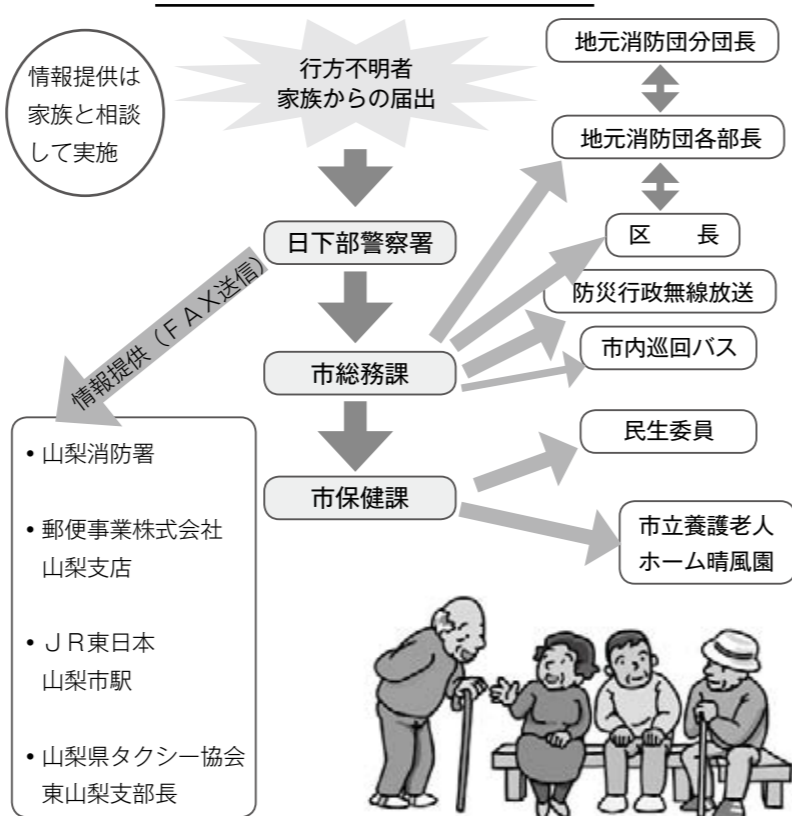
情報提供は家族と相談して実施

行方不明者
家族からの届出

日下部警察署

市総務課

市保健課

情報提供（ＦＡＸ送信）

• 山梨消防署

• 郵便事業株式会社
山梨支店

• ＪＲ東日本
山梨市駅

• 山梨県タクシー協会
東山梨支部長

地元消防団分団長

地元消防団各部長

区　　長

防災行政無線放送

市内巡回バス

民生委員

市立養護老人
ホーム晴風園